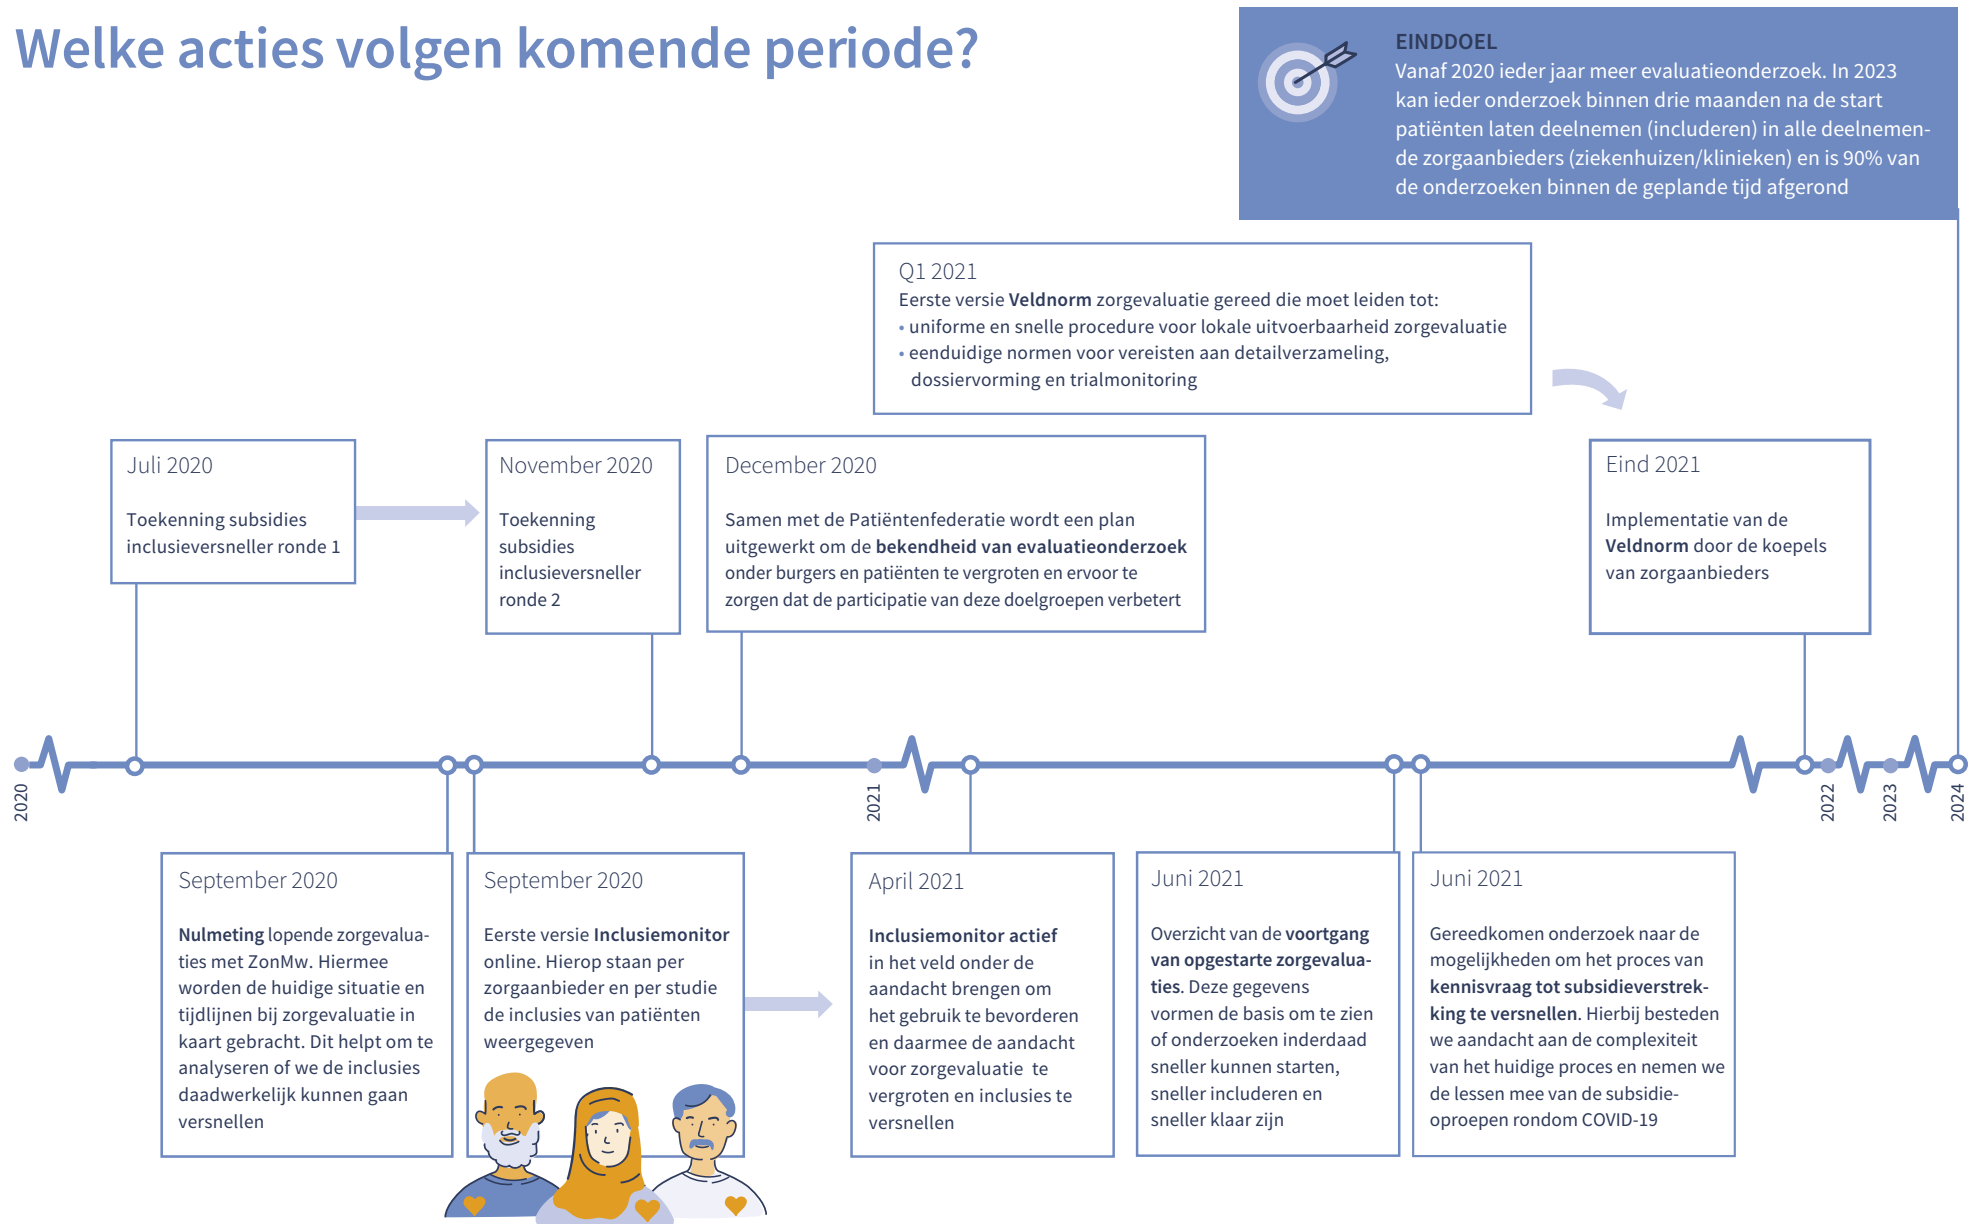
Welke acties volgen komende periode?

EINDDOEL
Vanaf 2020 ieder jaar meer evaluatieonderzoek. In 2023 kan ieder onderzoek binnen drie maanden na de start patiënten laten deelnemen (includeren) in alle deelnemende zorgaanbieders (ziekenhuizen/klinieken) en is 90% van de onderzoeken binnen de geplande tijd afgerond

Q1 2021
Eerste versie **Veldnorm** zorgevaluatie gereed die moet leiden tot:
• uniforme en snelle procedure voor lokale uitvoerbaarheid zorgevaluatie
• eenduidige normen voor vereisten aan detailverzameling, dossiervorming en trialmonitoring

Juli 2020
Toekenning subsidies inclusieversneller ronde 1

November 2020
Toekenning subsidies inclusieversneller ronde 2

December 2020
Samen met de Patiëntenfederatie wordt een plan uitgewerkt om de **bekendheid van evaluatieonderzoek** onder burgers en patiënten te vergroten en ervoor te zorgen dat de participatie van deze doelgroepen verbetert

Eind 2021
Implementatie van de **Veldnorm** door de koepels van zorgaanbieders

2020
2021
2022
2023
2024

September 2020
**Nulmeting** lopende zorgevaluaties met ZonMw. Hiermee worden de huidige situatie en tijdlijnen bij zorgevaluatie in kaart gebracht. Dit helpt om te analyseren of we de inclusies daadwerkelijk kunnen gaan versnellen

September 2020
Eerste versie **Inclusiemonitor** online. Hierop staan per zorgaanbieder en per studie de inclusies van patiënten weergegeven

April 2021
**Inclusiemonitor actief** in het veld onder de aandacht brengen om het gebruik te bevorderen en daarmee de aandacht voor zorgevaluatie te vergroten en inclusies te versnellen

Juni 2021
Overzicht van de **voortgang van opgestarte zorgevaluaties**. Deze gegevens vormen de basis om te zien of onderzoeken inderdaad sneller kunnen starten, sneller includeren en sneller klaar zijn

Juni 2021
Gereedkomen onderzoek naar de mogelijkheden om het proces van **kennisvraag tot subsidieverstrekking te versnellen.** Hierbij besteden we aandacht aan de complexiteit van het huidige proces en nemen we de lessen mee van de subsidieoproepen rondom COVID-19